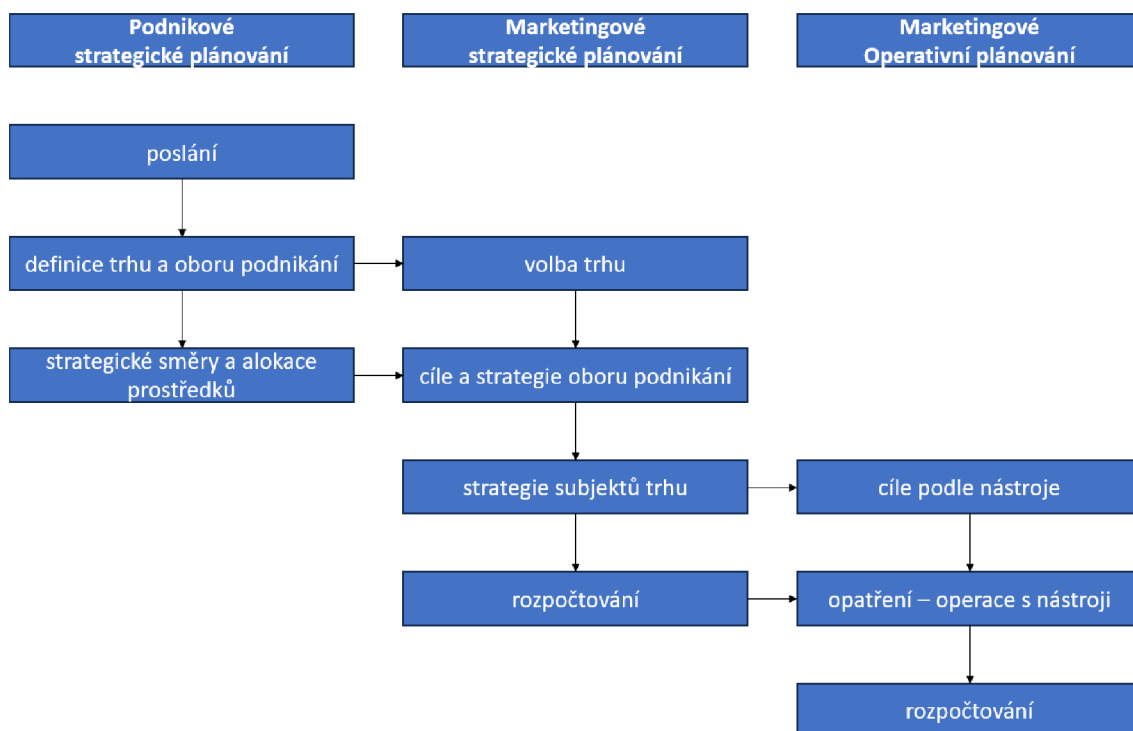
Podnikové strategické plánování

Marketingové strategické plánování

Marketingové Operativní plánování

poslání

definice trhu a oboru podnikání

volba trhu

strategické směry a alokace prostředků

cíle a strategie oboru podnikání

strategie subjektů trhu

cíle podle nástroje

rozpočtování

opatření – operace s nástroji

rozpočtování